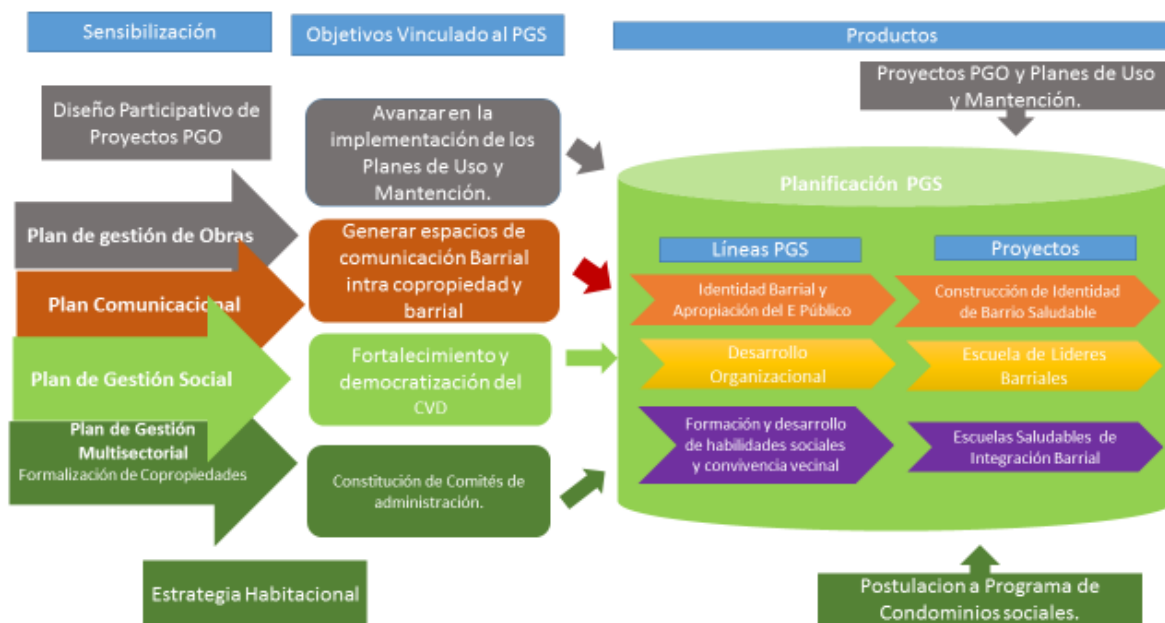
Sensibilización

Objetivos Vinculado al PGS

Productos

Proyectos PGO y Planes de Uso y Mantención.

Diseño Participativo de Proyectos PGO

Avanzar en la implementación de los Planes de Uso y Mantención.

Plan de gestión de Obras

Generar espacios de comunicación Barrial intra copropiedad y barrial

Plan Comunicacional

Plan de Gestión Social

Fortalecimiento y democratización del CVD

Plan de Gestión Multisectorial
Formalización de Copropiedades

Constitución de Comités de administración.

Planificación PGS

Líneas PGS

Proyectos

Identidad Barrial y Apropiación del E Público

Construcción de Identidad de Barrio Saludable

Desarrollo Organizacional

Escuela de Lideres Barriales

Formación y desarrollo de habilidades sociales y convivencia vecinal

Escuelas Saludables de Integración Barrial

Estrategia Habitacional

Postulacion a Programa de Condominios sociales.